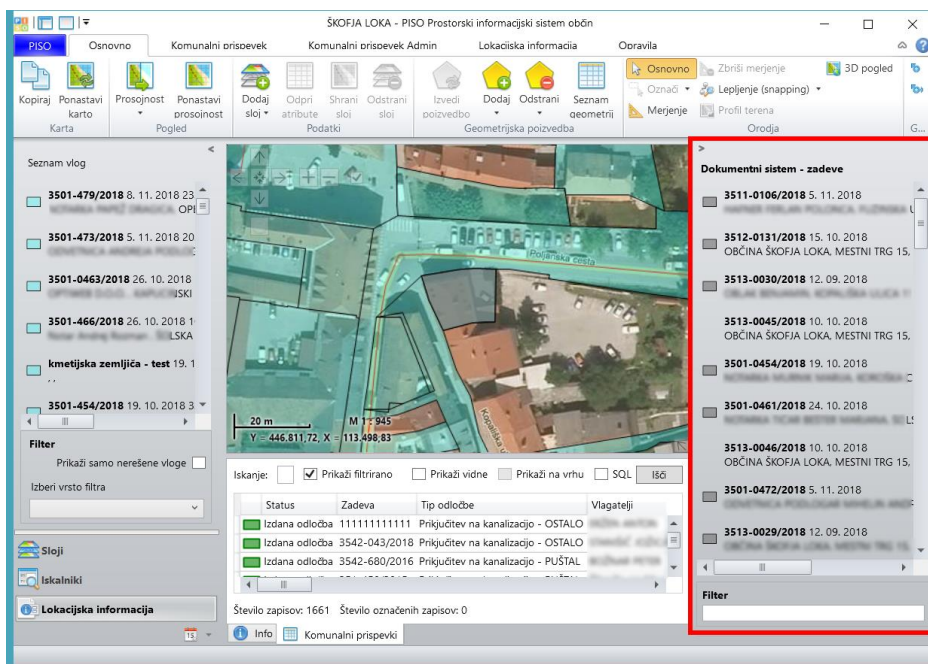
ŠKOFJA LOKA - PISO Prostorski informacijski sistem občin

PISO | Osnovno | Komunalni prispevek | Komunalni prispevek Admin | Lokacijska informacija | Opravila

Kopiraj | Ponastavi karto | Prosojnost | Ponastavi prosojnost | Dodaj sloj | Odpri atribute | Shrani sloj | Odstrani sloj | Izvedi poizvedbo | Dodaj | Odstrani | Seznam geometrij | Osnovno | Označi | Merjenje | Zbriši merjenje | Lepljenje (snapping) | Profil terena | 3D pogled

Karta | Pogled | Podatki | Geometrijska poizvedba | Orodja | G...

Seznam vlog

3501-479/2018 8. 11. 2018 23 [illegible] OPI

3501-473/2018 5. 11. 2018 20 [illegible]

3501-0463/2018 26. 10. 2018 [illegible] JSKI

3501-466/2018 26. 10. 2018 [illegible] LSKA

kmetijska zemljiča - test 19. 1

3501-454/2018 19. 10. 2018 3

Filter

Prikaži samo nerešene vloge

Izberi vrsto filtra

Sloji

Iskalniki

Lokacijska informacija

Poljanska cesta

Kopališka ulica

20 m

M 1 : 945

Y = 446.811,72, X = 113.498,83

Iskanje: | Prikaži filtrirano | Prikaži vidne | Prikaži na vrhu | SQL | Išči

| Status | Zadeva | Tip odločbe | Vlagatelji |
|---|---|---|---|
| Izdana odločba | 111111111111 | Priključitev na kanalizacijo - OSTALO | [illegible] |
| Izdana odločba | 3542-043/2018 | Priključitev na kanalizacijo - OSTALO | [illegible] |
| Izdana odločba | 3542-680/2016 | Priključitev na kanalizacijo - PUŠTAL | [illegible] |

Število zapisov: 1661 Število označenih zapisov: 0

Info | Komunalni prispevki

Dokumentni sistem - zadeve

3511-0106/2018 5. 11. 2018
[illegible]

3512-0131/2018 15. 10. 2018
OBČINA ŠKOFJA LOKA, MESTNI TRG 15,

3513-0030/2018 12. 09. 2018
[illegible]

3513-0045/2018 10. 10. 2018
OBČINA ŠKOFJA LOKA, MESTNI TRG 15,

3501-0454/2018 19. 10. 2018
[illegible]

3501-0461/2018 24. 10. 2018
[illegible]

3513-0046/2018 10. 10. 2018
OBČINA ŠKOFJA LOKA, MESTNI TRG 15,

3501-0472/2018 5. 11. 2018
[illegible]

3513-0029/2018 12. 09. 2018
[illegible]

Filter